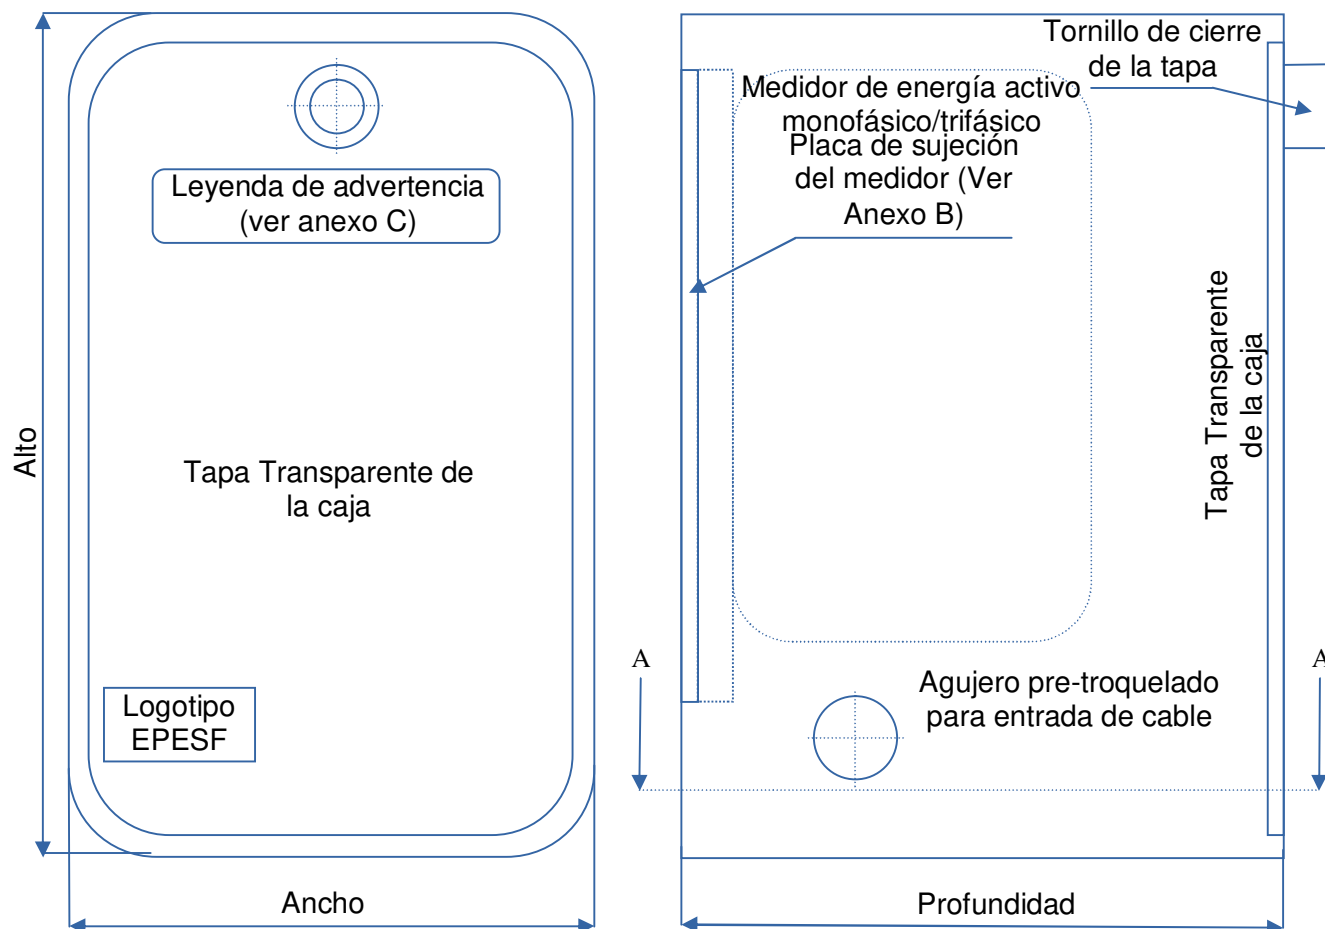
Leyenda de advertencia (ver anexo C)

Alto

Tapa Transparente de la caja

Logotipo EPESF

Ancho

Tornillo de cierre de la tapa

Medidor de energía activo monofásico/trifásico

Placa de sujeción del medidor (Ver Anexo B)

Tapa Transparente de la caja

A

A

Agujero pre-troquelado para entrada de cable

Profundidad